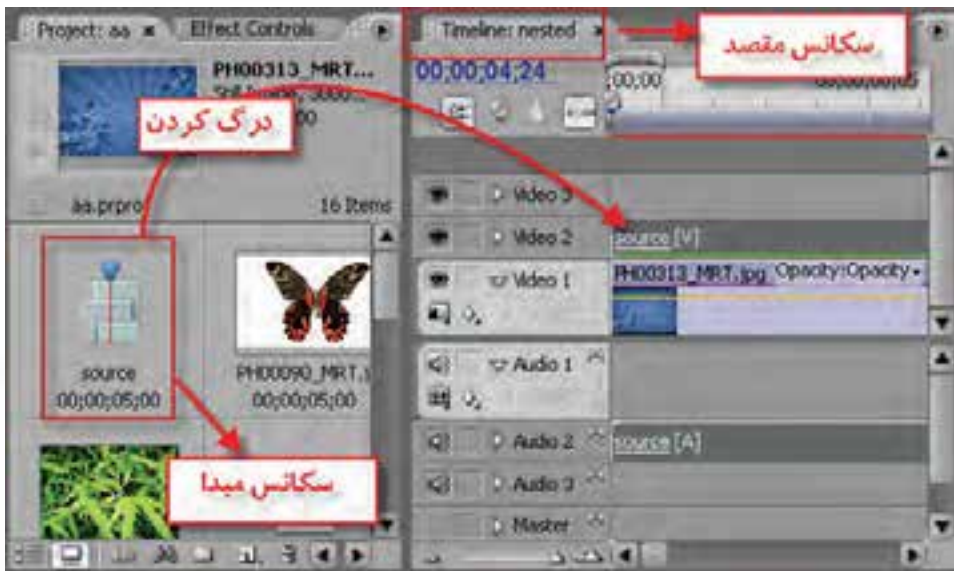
Project: aa
Effect Controls
PH00313_MRT...
Still Image, 3000...
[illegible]00
درگ کردن
aa.prproj
16 Items
source
00;00;05;00
PH00090_MRT.j
00;00;05;00
سکانس مبدا
Timeline: nested
سکانس مقصد
00;00;04;24
;00;00
00;00;05;00
Video 3
Video 2
source [V]
Video 1
PH00313_MRT.jpg Opacity:Opacity
Audio 1
Audio 2
source [A]
Audio 3
Master